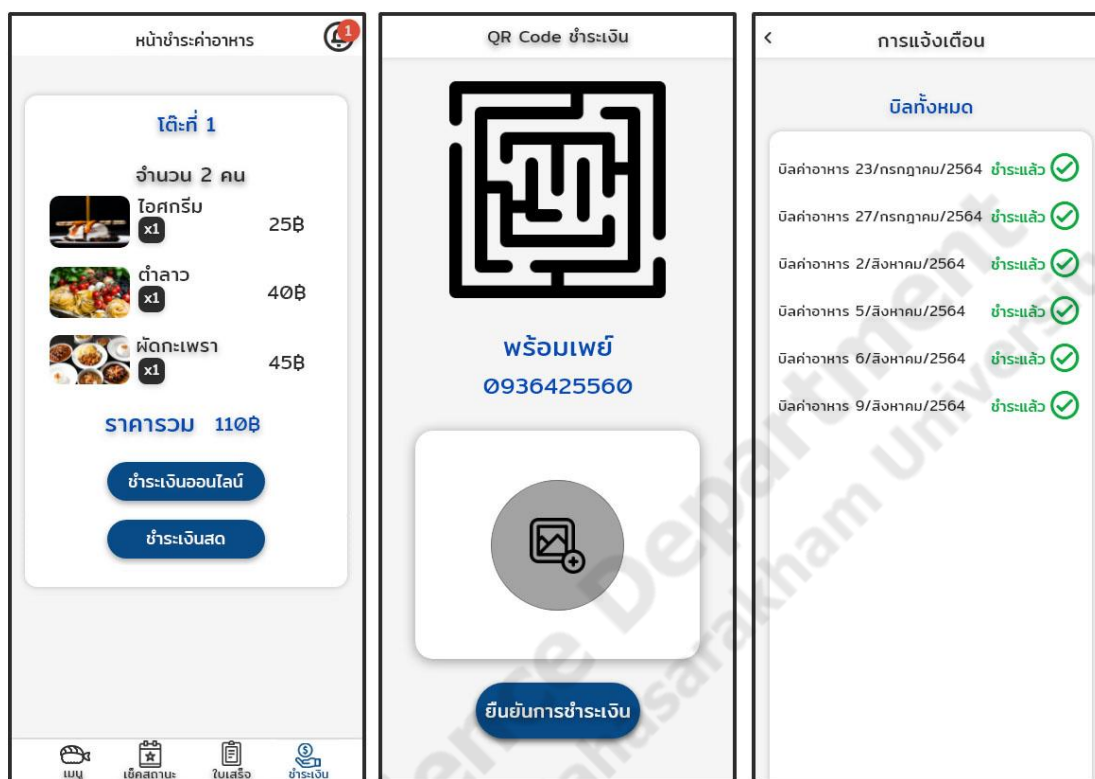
หน้าชำระค่าอาหาร
1

โต๊ะที่ 1

จำนวน 2 คน

ไอศกรีม
x1
25฿

ตำลาว
x1
40฿

ผัดกะเพรา
x1
45฿

ราคารวม 110฿

ชำระเงินออนไลน์

ชำระเงินสด

เมนู
เช็คสถานะ
ใบเสร็จ
ชำระเงิน

QR Code ชำระเงิน

พร้อมเพย์
0936425560

ยืนยันการชำระเงิน

<
การแจ้งเตือน

บิลทั้งหมด

บิลค่าอาหาร 23/กรกฎาคม/2564 ชำระแล้ว
บิลค่าอาหาร 27/กรกฎาคม/2564 ชำระแล้ว
บิลค่าอาหาร 2/สิงหาคม/2564 ชำระแล้ว
บิลค่าอาหาร 5/สิงหาคม/2564 ชำระแล้ว
บิลค่าอาหาร 6/สิงหาคม/2564 ชำระแล้ว
บิลค่าอาหาร 9/สิงหาคม/2564 ชำระแล้ว

Science Department Mahasarakham University